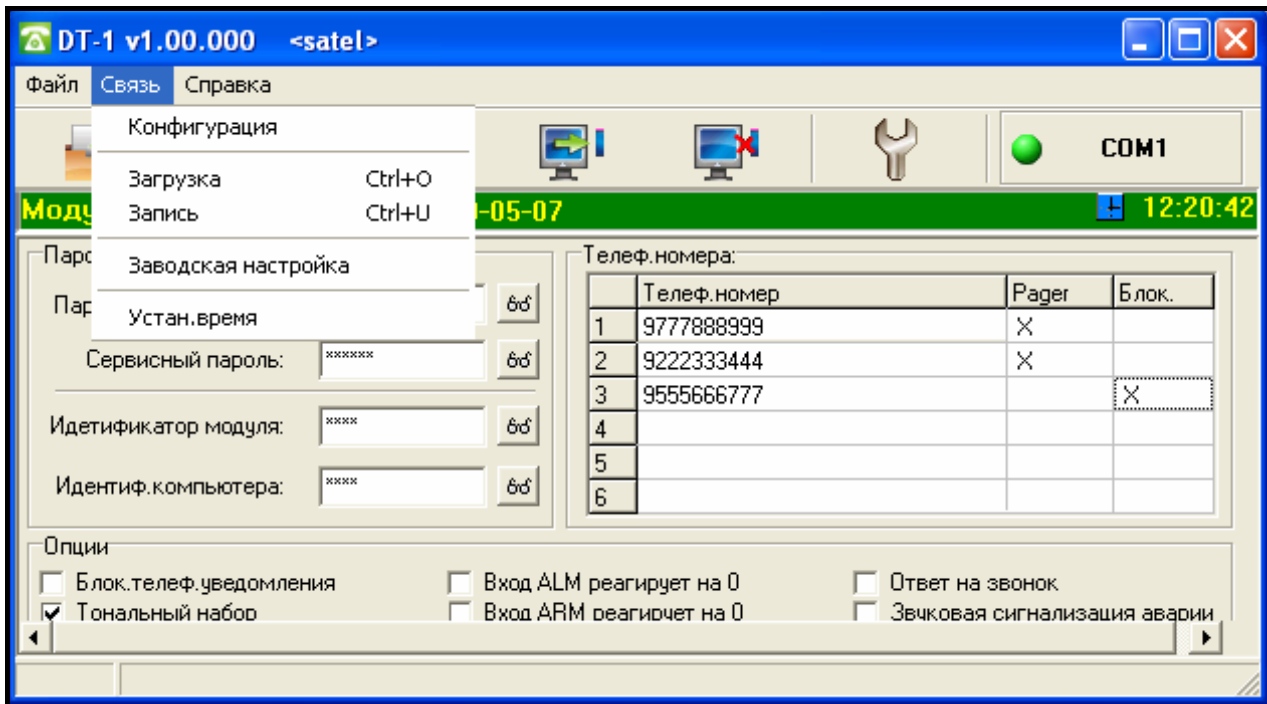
DT-1 v1.00.000 <satel>

Файл Связь Справка

Конфигурация

Загрузка Ctrl+O
Запись Ctrl+U

Заводская настройка

Устан.время

COM1

Моду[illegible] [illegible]-05-07

12:20:42

Паро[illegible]

Пар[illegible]

Сервисный пароль: ******

Идетификатор модуля: ****

Идентиф.компьютера: ****

Телеф.номера:

| | Телеф.номер | Pager | Блок. |
|---|---|---|---|
| 1 | 9777888999 | X | |
| 2 | 9222333444 | X | |
| 3 | 9555666777 | | X |
| 4 | | | |
| 5 | | | |
| 6 | | | |

Опции

Блок.телеф.уведомления
Тональный набор
Вход ALM реагирует на 0
Вход ARM реагирует на 0
Ответ на звонок
Звуковая сигнализация аварии